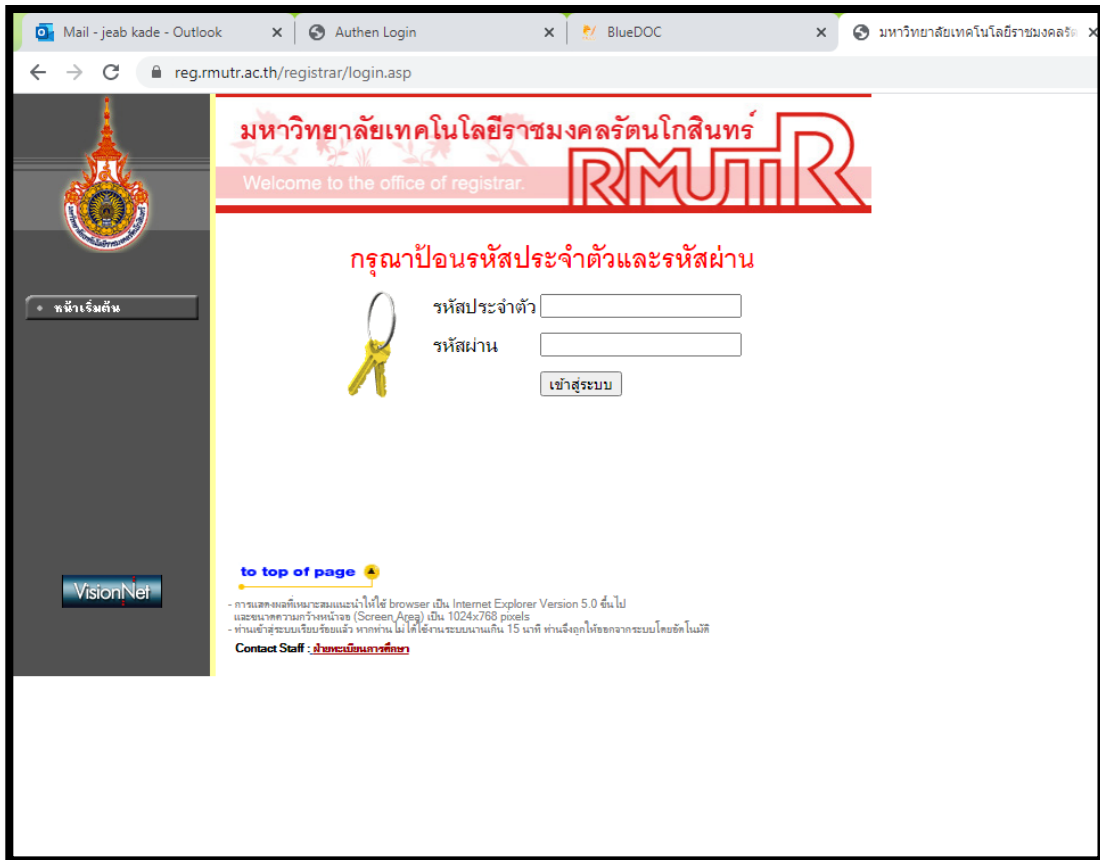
Mail - jeab kade - Outlook ×
Authen Login ×
BlueDOC ×
มหาวิทยาลัยเทคโนโลยีราชมงคลรัต

reg.rmutr.ac.th/registrar/login.asp

มหาวิทยาลัยเทคโนโลยีราชมงคลรัตนโกสินทร์
Welcome to the office of registrar.
RMUTR

หน้าเริ่มต้น

กรุณาป้อนรหัสประจำตัวและรหัสผ่าน

รหัสประจำตัว
รหัสผ่าน
เข้าสู่ระบบ

VisionNet

to top of page

- การแสดงผลที่เหมาะสมแนะนำให้ใช้ browser เป็น Internet Explorer Version 5.0 ขึ้นไป และขนาดความกว้างหน้าจอ (Screen Area) เป็น 1024x768 pixels
- ท่านเข้าสู่ระบบเรียบร้อยแล้ว หากท่านไม่ได้ใช้งานระบบนานเกิน 15 นาที ท่านจึงถูกให้ออกจากระบบโดยอัตโนมัติ

Contact Staff : ฝ่ายทะเบียนการศึกษา